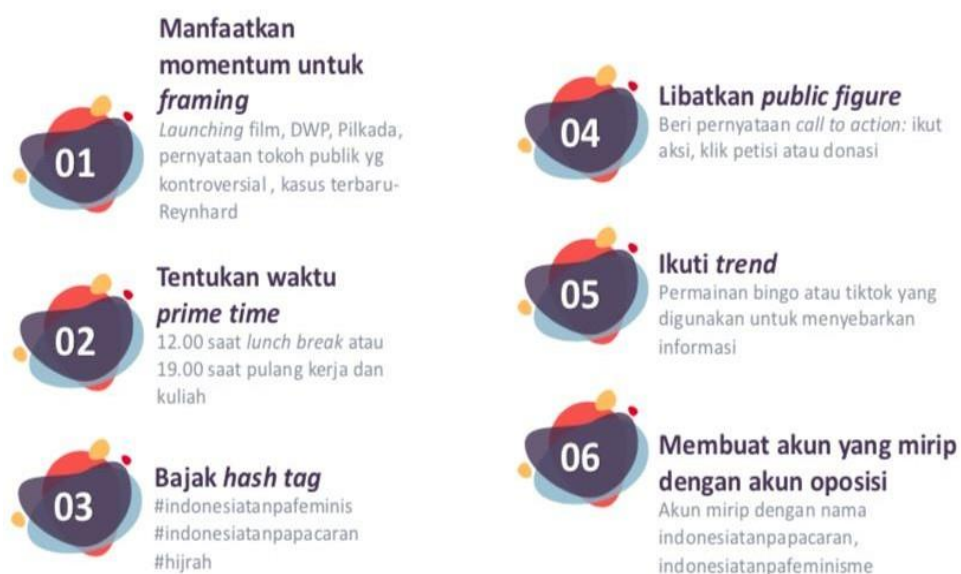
01

Manfaatkan momentum untuk *framing*
*Launching* film, DWP, Pilkada, pernyataan tokoh publik yg kontroversial , kasus terbaru-Reynhard

02

Tentukan waktu *prime time*
12.00 saat *lunch break* atau 19.00 saat pulang kerja dan kuliah

03

Bajak *hash tag*
#indonesiatanpafeminis
#indonesiatanpapacaran
#hijrah

04

Libatkan *public figure*
Beri pernyataan *call to action:* ikut aksi, klik petisi atau donasi

05

Ikuti *trend*
Permainan bingo atau tiktok yang digunakan untuk menyebarkan informasi

06

Membuat akun yang mirip dengan akun oposisi
Akun mirip dengan nama indonesiatanpapacaran, indonesiatanpafeminisme